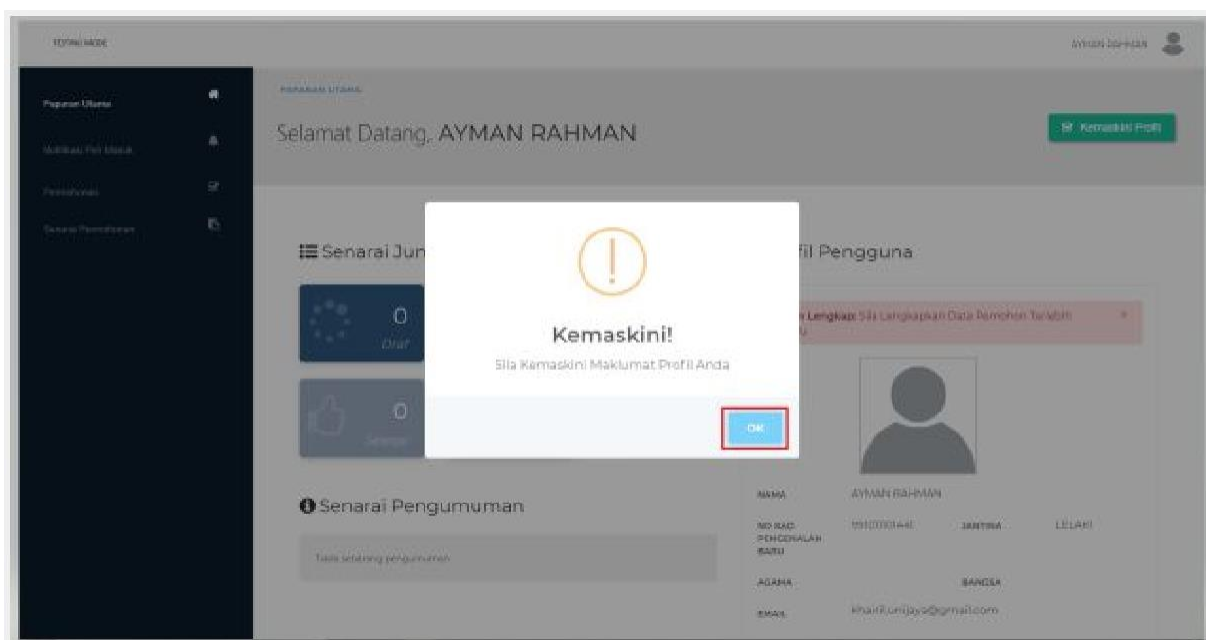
TESTING MODE

AYMAN RAHMAN

Paparan Utama

Notifikasi Peti Masuk

Permohonan

Senarai Permohonan

PAPARAN UTAMA

Selamat Datang, AYMAN RAHMAN

Kemaskini Profil

Senarai Jun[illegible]

0

Draf

0

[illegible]

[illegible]fil Pengguna

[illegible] Lengkap: Sila Lengkapkan Data Pemohon Terlebih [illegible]

Kemaskini!

Sila Kemaskini Maklumat Profil Anda

OK

Senarai Pengumuman

Tiada sebarang pengumuman

NAMA AYMAN RAHMAN

NO KAD PENGENALAN BARU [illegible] JANTINA LELAKI

AGAMA BANGSA

EMAIL khairil.unijaya@gmail.com